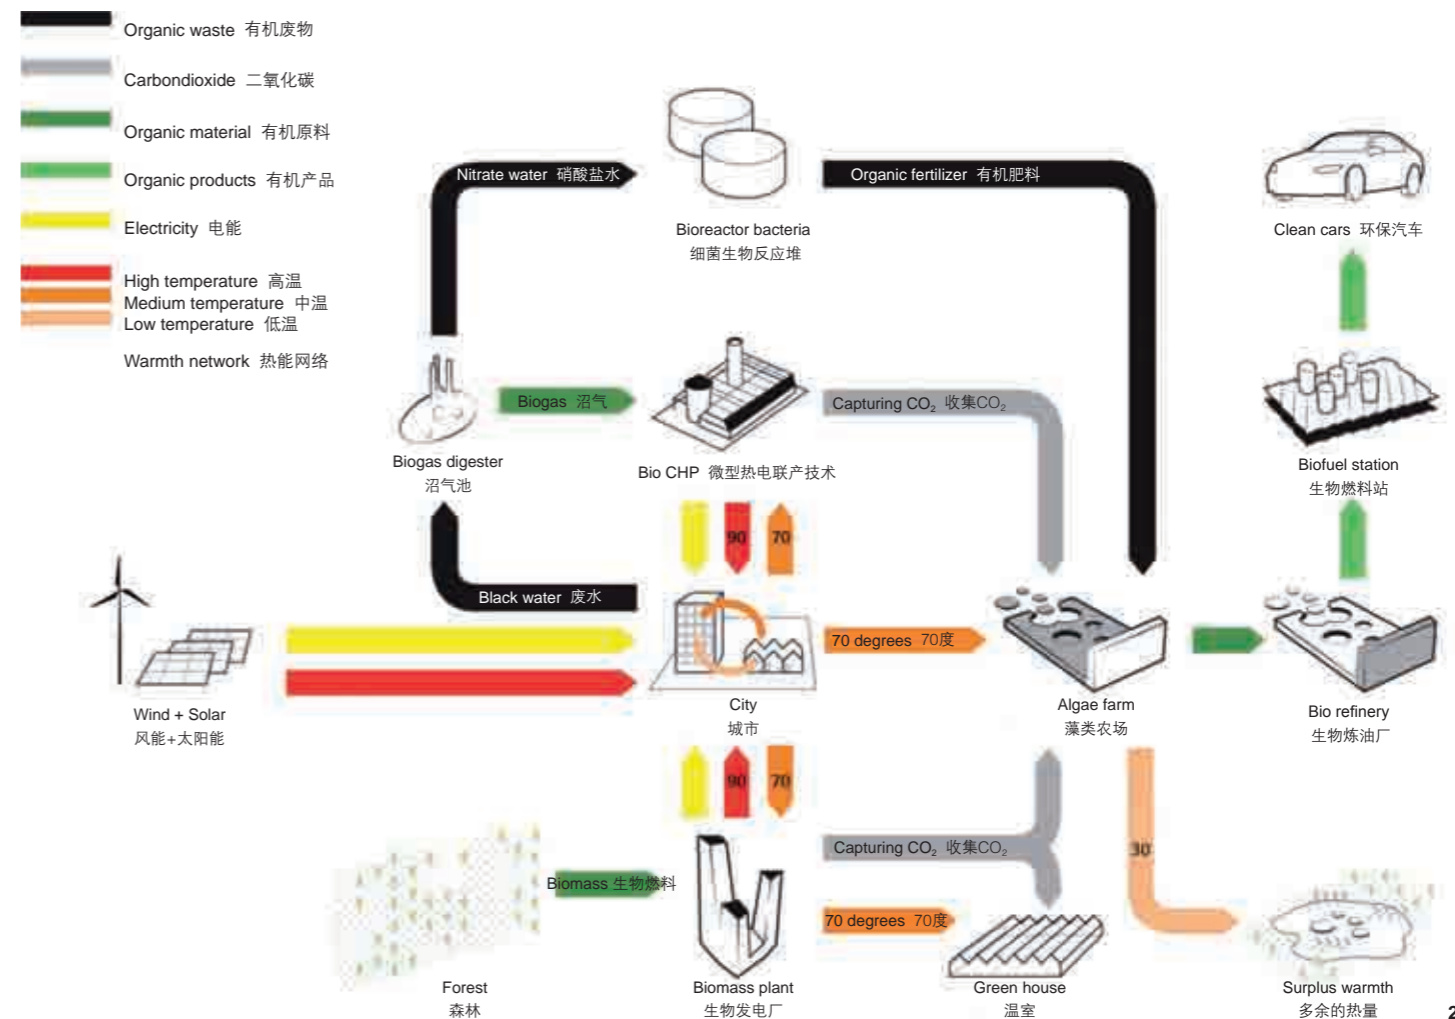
Organic waste 有机废物
Carbondioxide 二氧化碳
Organic material 有机原料
Organic products 有机产品
Electricity 电能
High temperature 高温
Medium temperature 中温
Low temperature 低温
Warmth network 热能网络

Nitrate water 硝酸盐水
Bioreactor bacteria
细菌生物反应堆
Organic fertilizer 有机肥料
Clean cars 环保汽车

Biogas 沼气
Capturing $CO_2$ 收集$CO_2$
Biogas digester
沼气池
Bio CHP 微型热电联产技术
Biofuel station
生物燃料站

90
70
Black water 废水
70 degrees 70度
Wind + Solar
风能+太阳能
City
城市
Algae farm
藻类农场
Bio refinery
生物炼油厂

90
70
Capturing $CO_2$ 收集$CO_2$
30
Biomass 生物燃料
70 degrees 70度
Forest
森林
Biomass plant
生物发电厂
Green house
温室
Surplus warmth
多余的热量
2